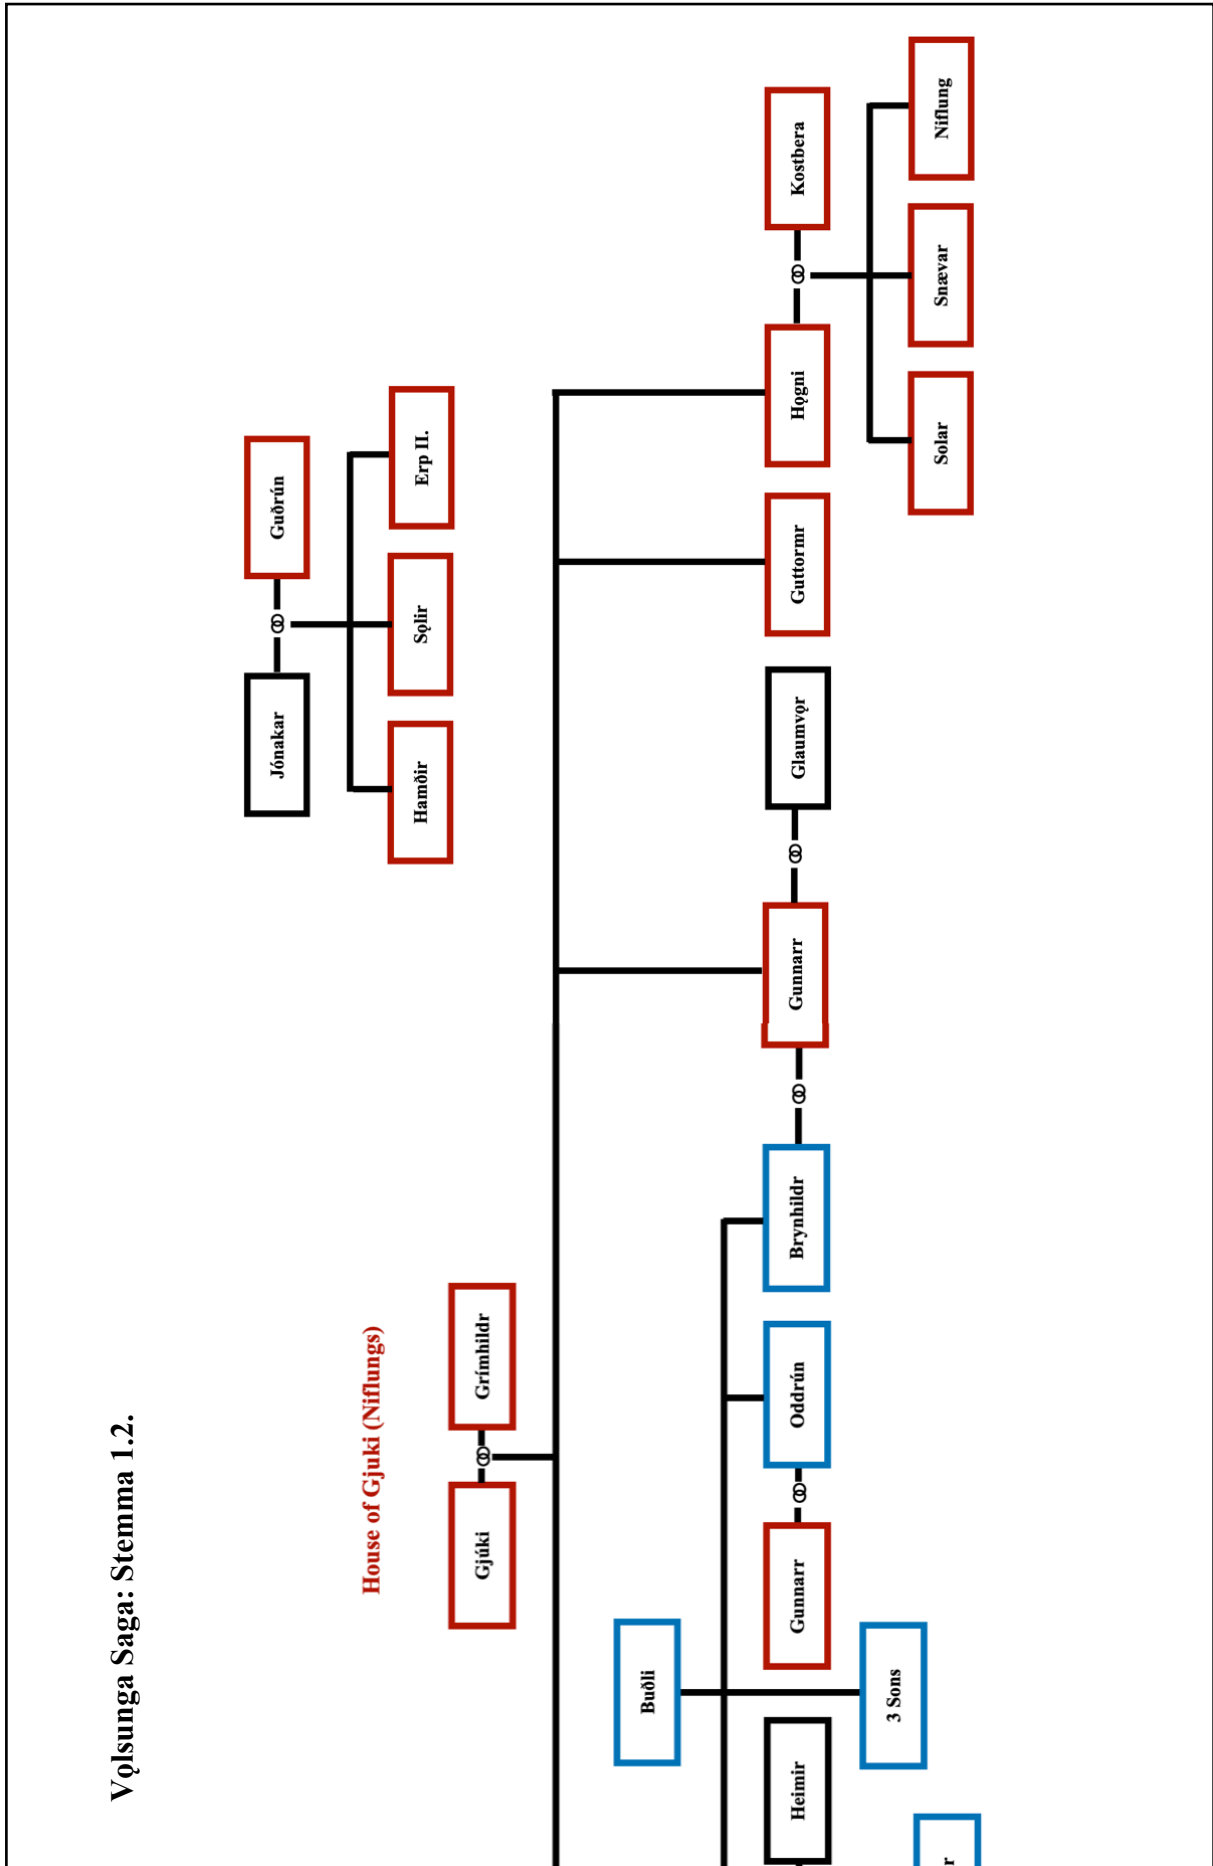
Vǫlsunga Saga: Stemma 1.2.

House of Gjuki (Niflungs)

Gjúki

Grímhildr

Jónakar

Guðrún

Hamðir

Sǫlir

Erp II.

Buðli

3 Sons

Heimir

Gunnarr

Oddrún

Brynhildr

Gunnarr

Glaumvǫr

Guttormr

Hǫgni

Kostbera

Solar

Snævar

Niflung

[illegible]